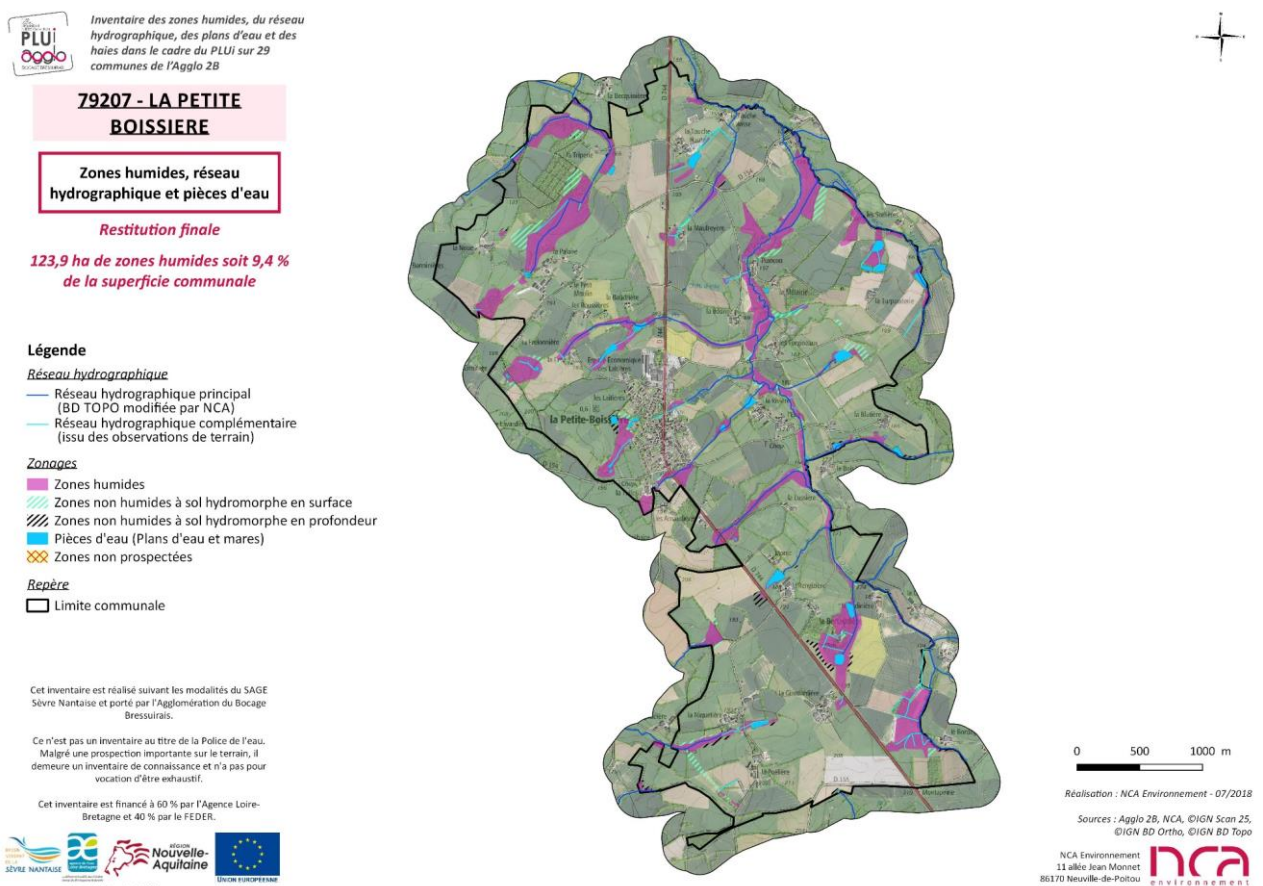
PLUi agglo

Inventaire des zones humides, du réseau hydrographique, des plans d'eau et des haies dans le cadre du PLUi sur 29 communes de l'Agglo 2B

79207 - LA PETITE BOISSIERE

Zones humides, réseau hydrographique et pièces d'eau

Restitution finale

123,9 ha de zones humides soit 9,4 % de la superficie communale

Légende

Réseau hydrographique

Réseau hydrographique principal (BD TOPO modifiée par NCA)

Réseau hydrographique complémentaire (issu des observations de terrain)

Zonages

Zones humides

Zones non humides à sol hydromorphe en surface

Zones non humides à sol hydromorphe en profondeur

Pièces d'eau (Plans d'eau et mares)

Zones non prospectées

Repère

Limite communale

Cet inventaire est réalisé suivant les modalités du SAGE Sèvre Nantaise et porté par l'Agglomération du Bocage Bressuirais.

Ce n'est pas un inventaire au titre de la Police de l'eau. Malgré une prospection importante sur le terrain, il demeure un inventaire de connaissance et n'a pas pour vocation d'être exhaustif.

Cet inventaire est financé à 60 % par l'Agence Loire-Bretagne et 40 % par le FEDER.

SÈVRE NANTAISE

RÉGION Nouvelle-Aquitaine

UNION EUROPÉENNE

la Petite-Boissière

0 500 1000 m

Réalisation : NCA Environnement - 07/2018

Sources : Agglo 2B, NCA, ©IGN Scan 25, ©IGN BD Ortho, ©IGN BD Topo

NCA Environnement
11 allée Jean Monnet
86170 Neuville-de-Poitou

nca environnement